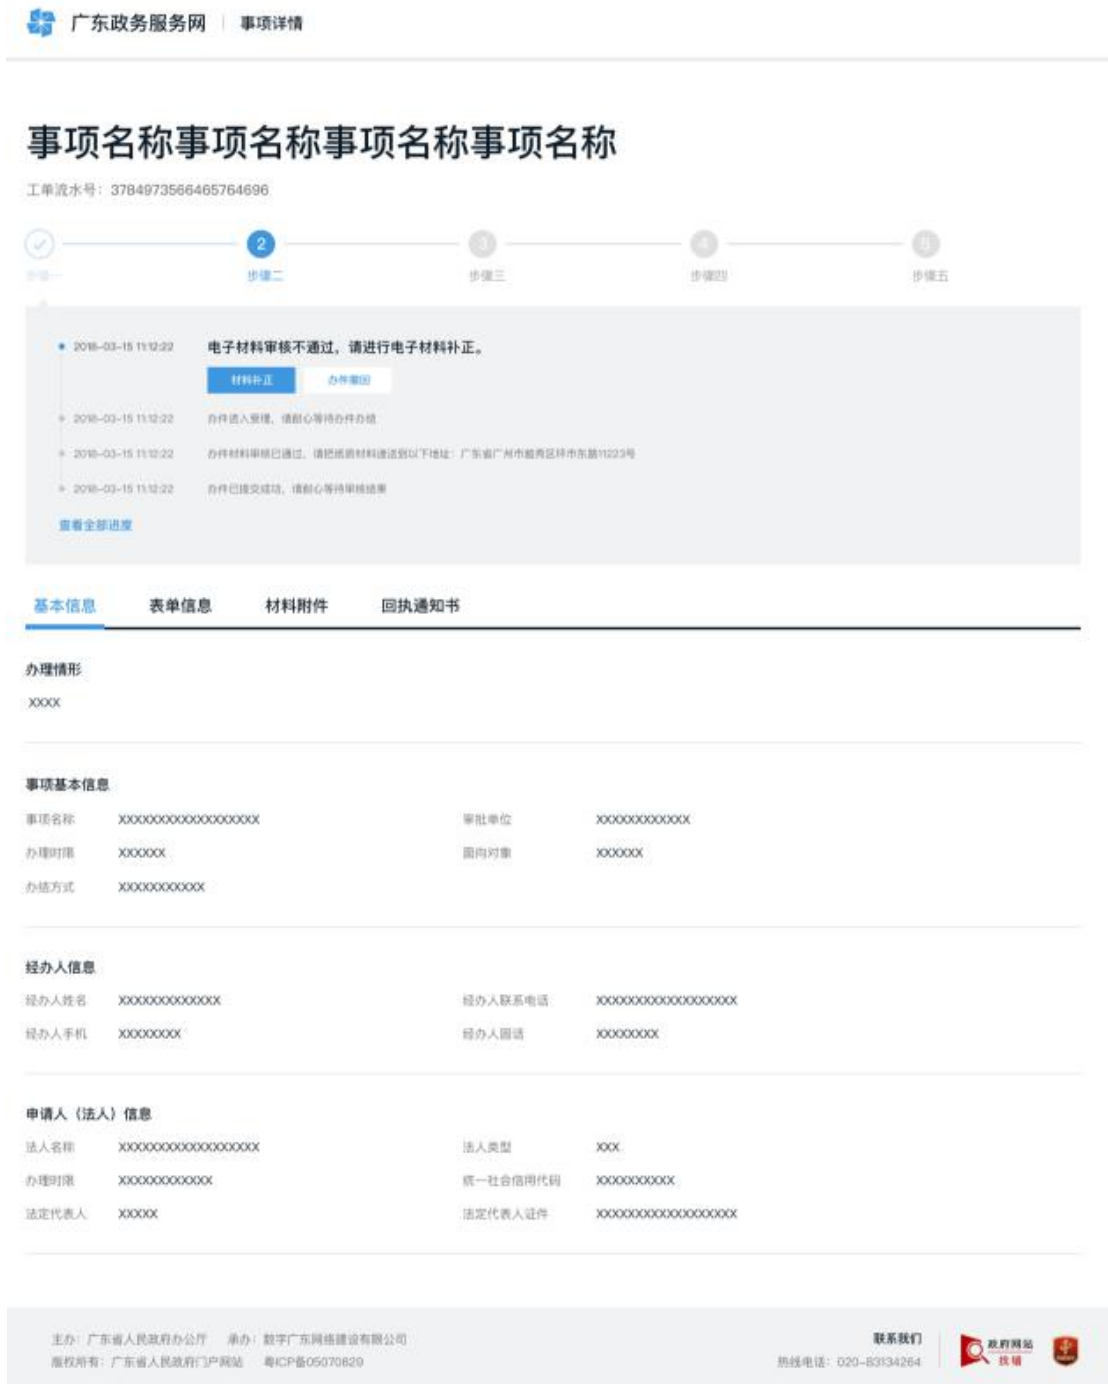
广东政务服务网 | 事项详情

事项名称事项名称事项名称事项名称

工单流水号：378497356646576469б

步骤一 2 步骤二 3 步骤三 4 步骤四 5 步骤五

2018-03-15 11:12:22 电子材料审核不通过，请进行电子材料补正。

材料补正 办件撤回

2018-03-15 11:12:22 办件进入受理，请耐心等待办件办结

2018-03-15 11:12:22 办件材料审核已通过，请把纸质材料递送到以下地址：广东省广州市越秀区环市东路11223号

2018-03-15 11:12:22 办件已提交成功，请耐心等待审核结果

查看全部进度

基本信息 表单信息 材料附件 回执通知书

办理情形

XXXX

事项基本信息

| 事项名称 | XXXXXXXXXXXXXXXXXX | 审批单位 | XXXXXXXXXXXX |
|---|---|---|---|
| 办理时限 | XXXXXX | 面向对象 | XXXXXX |
| 办结方式 | XXXXXXXXXXX | | |

经办人信息

| 经办人姓名 | XXXXXXXXXXXXX | 经办人联系电话 | XXXXXXXXXXXXXXXXXX |
|---|---|---|---|
| 经办人手机 | XXXXXXXX | 经办人固话 | XXXXXXXX |

申请人（法人）信息

| 法人名称 | XXXXXXXXXXXXXXXXXX | 法人类型 | XXX |
|---|---|---|---|
| 办理时限 | XXXXXXXXXXXX | 统一社会信用代码 | XXXXXXXXXX |
| 法定代表人 | XXXXX | 法定代表人证件 | XXXXXXXXXXXXXXXXXX |

主办：广东省人民政府办公厅 承办：数字广东网络建设有限公司
版权所有：广东省人民政府门户网站 粤ICP备05070829

联系我们
热线电话：020-83134264

政府网站 找错